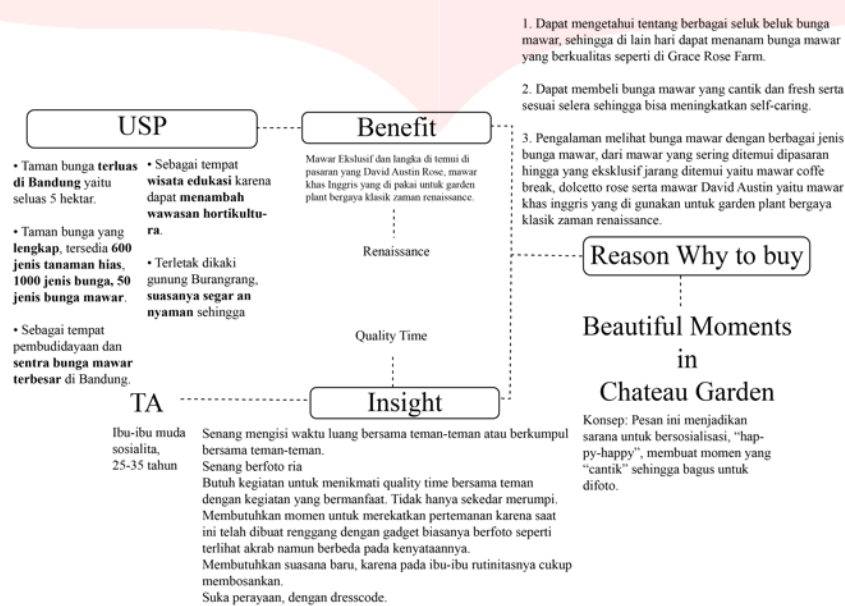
1. Dapat mengetahui tentang berbagai seluk beluk bunga mawar, sehingga di lain hari dapat menanam bunga mawar yang berkualitas seperti di Grace Rose Farm.

2. Dapat membeli bunga mawar yang cantik dan fresh serta sesuai selera sehingga bisa meningkatkan self-caring.

3. Pengalaman melihat bunga mawar dengan berbagai jenis bunga mawar, dari mawar yang sering ditemui dipasaran hingga yang eksklusif jarang ditemui yaitu mawar coffe break, dolcetto rose serta mawar David Austin yaitu mawar khas inggris yang di gunakan untuk garden plant bergaya klasik zaman renaissance.

USP

• Taman bunga **terluas di Bandung** yaitu seluas 5 hektar.

• Taman bunga yang **lengkap**, tersedia **600 jenis tanaman hias**, **1000 jenis bunga, 50 jenis bunga mawar**.

• Sebagai tempat pembudidayaan dan **sentra bunga mawar terbesar** di Bandung.

• Sebagai tempat **wisata edukasi** karena dapat **menambah wawasan hortikultura**.

• Terletak dikaki gunung Burangrang, **suasanya segar an nyaman** sehingga

Benefit

Mawar Ekslusif dan langka di temui di pasaran yang David Austin Rose, mawar khas Inggris yang di pakai untuk garden plant bergaya klasik zaman renaissance.

Renaissance

Quality Time

Reason Why to buy

Beautiful Moments in Chateau Garden

Konsep: Pesan ini menjadikan sarana untuk bersosialisasi, "happy-happy", membuat momen yang "cantik" sehingga bagus untuk difoto.

TA

Ibu-ibu muda sosialita, 25-35 tahun

Insight

Senang mengisi waktu luang bersama teman-teman atau berkumpul bersama teman-teman.
Senang berfoto ria
Butuh kegiatan untuk menikmati quality time bersama teman dengan kegiatan yang bermanfaat. Tidak hanya sekedar merumpi.
Membutuhkan momen untuk merekatkan pertemanan karena saat ini telah dibuat renggang dengan gadget biasanya berfoto seperti terlihat akrab namun berbeda pada kenyataannya.
Membutuhkan suasana baru, karena pada ibu-ibu rutinitasnya cukup membosankan.
Suka perayaan, dengan dresscode.